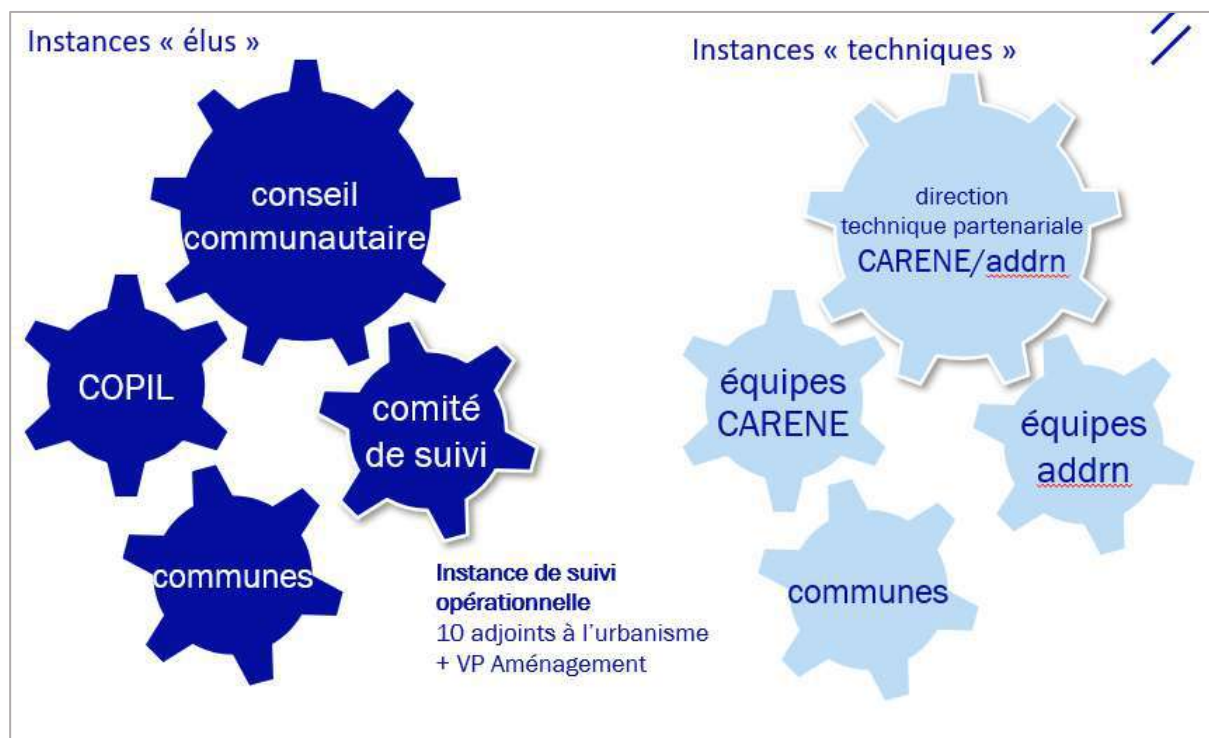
Instances « élus »

conseil communautaire

COPIL

comité de suivi

communes

**Instance de suivi opérationnelle**
10 adjoints à l'urbanisme
+ VP Aménagement

Instances « techniques »

direction technique partenariale CARENE/addrn

équipes CARENE

équipes addrn

communes